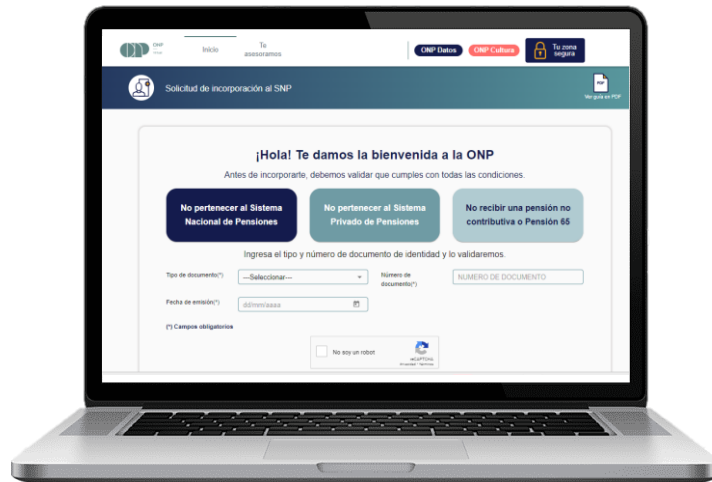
ONP

Inicio

Te asesoramos

ONP Datos

ONP Cultura

Tu zona segura

Solicitud de incorporación al SNP

PDF

Ver guía en PDF

¡Hola! Te damos la bienvenida a la ONP

Antes de incorporarte, debemos validar que cumples con todas las condiciones.

No pertenecer al Sistema Nacional de Pensiones

No pertenecer al Sistema Privado de Pensiones

No recibir una pensión no contributiva o Pensión 65

Ingresa el tipo y número de documento de identidad y lo validaremos.

Tipo de documento(*)

---Seleccionar---

Número de documento(*)

NUMERO DE DOCUMENTO

Fecha de emisión(*)

dd/mm/aaaa

(*) Campos obligatorios

No soy un robot

reCAPTCHA
Privacidad - Términos